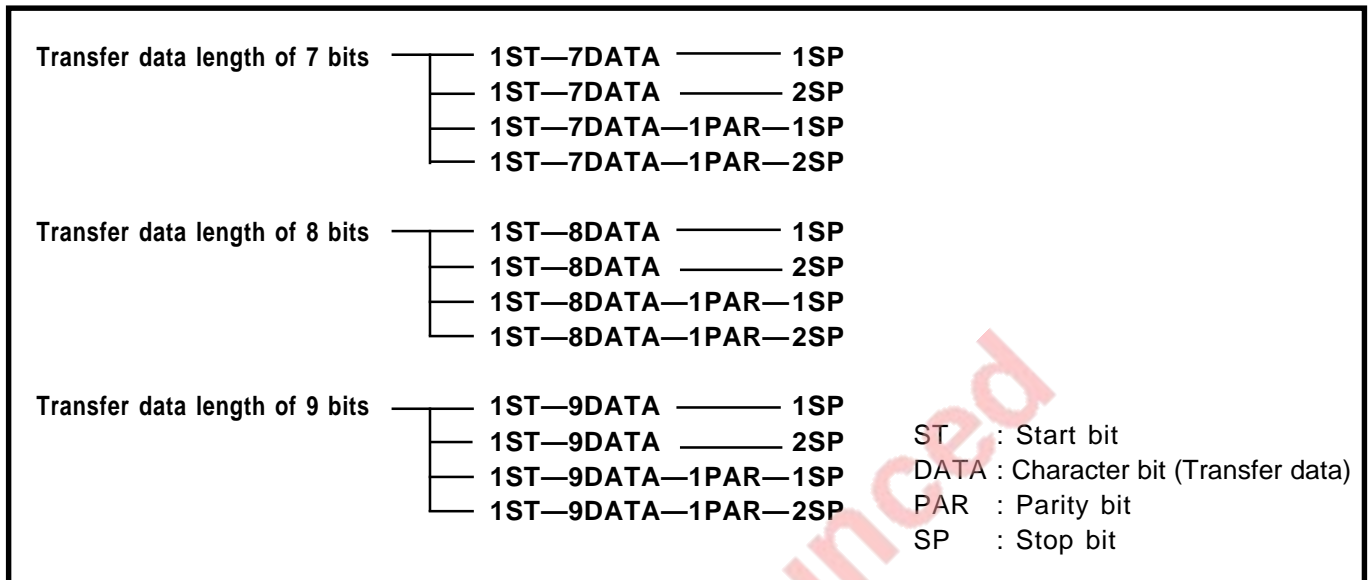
Transfer data length of 7 bits
1ST—7DATA — 1SP
1ST—7DATA — 2SP
1ST—7DATA—1PAR—1SP
1ST—7DATA—1PAR—2SP

Transfer data length of 8 bits
1ST—8DATA — 1SP
1ST—8DATA — 2SP
1ST—8DATA—1PAR—1SP
1ST—8DATA—1PAR—2SP

Transfer data length of 9 bits
1ST—9DATA — 1SP
1ST—9DATA — 2SP
1ST—9DATA—1PAR—1SP
1ST—9DATA—1PAR—2SP

ST : Start bit
DATA : Character bit (Transfer data)
PAR : Parity bit
SP : Stop bit

nced